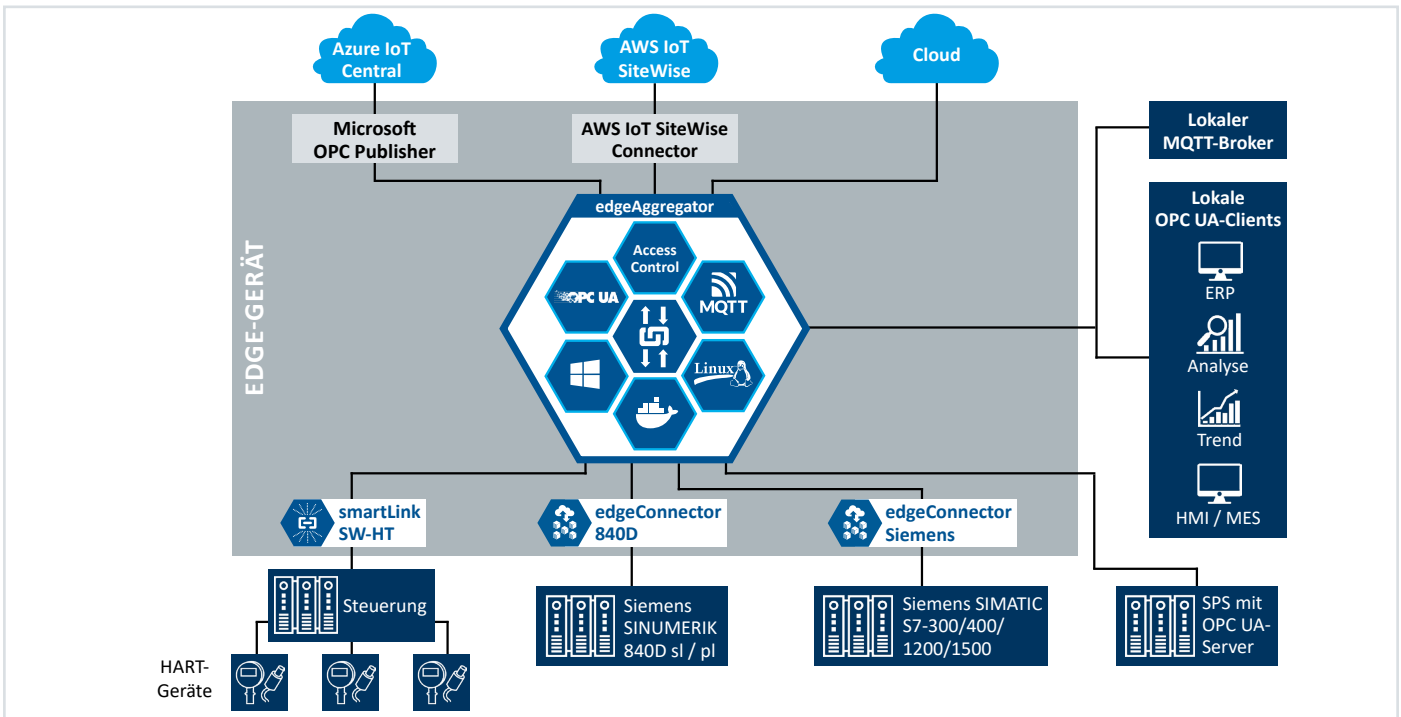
Azure IoT Central

AWS IoT SiteWise

Cloud

Microsoft OPC Publisher

AWS IoT SiteWise Connector

EDGE-GERÄT

edgeAggregator

Access Control

OPC UA

MQTT

Linux

Lokaler MQTT-Broker

Lokale OPC UA-Clients

ERP

Analyse

Trend

HMI / MES

smartLink SW-HT

edgeConnector 840D

edgeConnector Siemens

Steuerung

HART-Geräte

Siemens SINUMERIK 840D sl / pl

Siemens SIMATIC S7-300/400/ 1200/1500

SPS mit OPC UA-Server